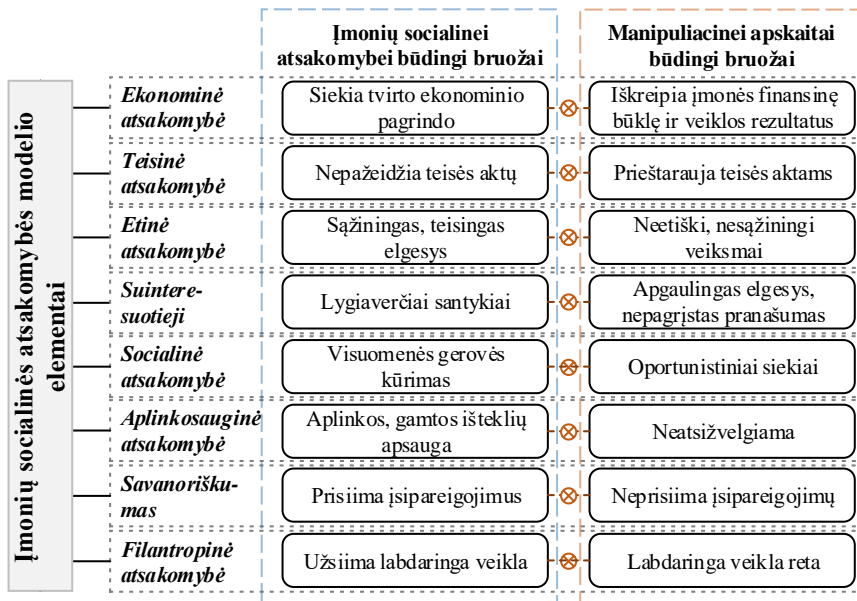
Įmonių socialinės atsakomybės modelio elementai

Įmonių socialinei atsakomybei būdingi bruožai

Manipuliacinei apskaitai būdingi bruožai

| | Įmonių socialinei atsakomybei būdingi bruožai | | Manipuliacinei apskaitai būdingi bruožai |
|---|---|---|---|
| Ekonominė atsakomybė | Siekia tvirto ekonominio pagrindo | ⊗ | Iškreipia įmonės finansinę būklę ir veiklos rezultatus |
| Teisinė atsakomybė | Nepažeidžia teisės aktų | ⊗ | Prieštarauja teisės aktams |
| Etinė atsakomybė | Sąžiningas, teisingas elgesys | ⊗ | Neetiški, nesąžiningi veiksmai |
| Suinteresuotieji | Lygiaverčiai santykiai | ⊗ | Apgaulingas elgesys, nepagrįstas pranašumas |
| Socialinė atsakomybė | Visuomenės gerovės kūrimas | ⊗ | Oportunistiniai siekiai |
| Aplinkosauginė atsakomybė | Aplinkos, gamtos išteklių apsauga | ⊗ | Neatsižvelgiama |
| Savanoriškumas | Prisiima įsipareigojimus | ⊗ | Neprisiima įsipareigojimų |
| Filantropinė atsakomybė | Užsiima labdaringa veikla | ⊗ | Labdaringa veikla reta |